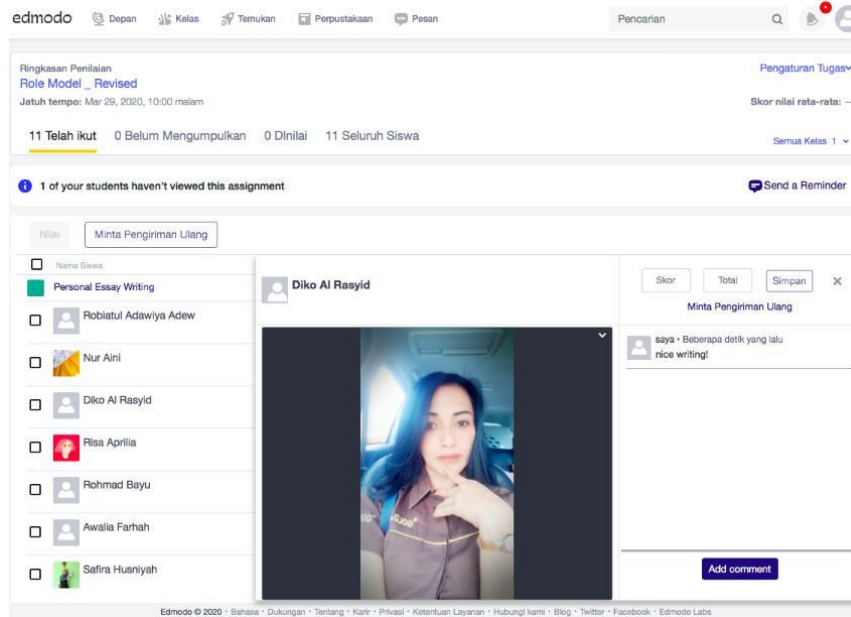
edmodo Depan Kelas Temukan Perpustakaan Pesan Pencarian

Ringkasan Penilaian
Role Model _ Revised
Jatuh tempo: Mar 29, 2020, 10:00 malam

Pengaturan Tugas
Skor nilai rata-rata: --

11 Telah ikut 0 Belum Mengumpulkan 0 Dinilai 11 Seluruh Siswa

Semua Kelas 1

1 of your students haven't viewed this assignment

Send a Reminder

Nilai Minta Pengiriman Ulang

Nama Siswa
Personal Essay Writing
Robiatul Adawiya Adew
Nur Aini
Diko Al Rasyid
Risa Aprilia
Rohmad Bayu
Awalia Farhah
Safira Husniyah

Diko Al Rasyid

Skor Total Simpan
Minta Pengiriman Ulang

saya • Beberapa detik yang lalu
nice writing!

Add comment

Edmodo © 2020 · Bahasa · Dukungan · Tentang · Karir · Privasi · Ketentuan Layanan · Hubungi kami · Blog · Twitter · Facebook · Edmodo Labs